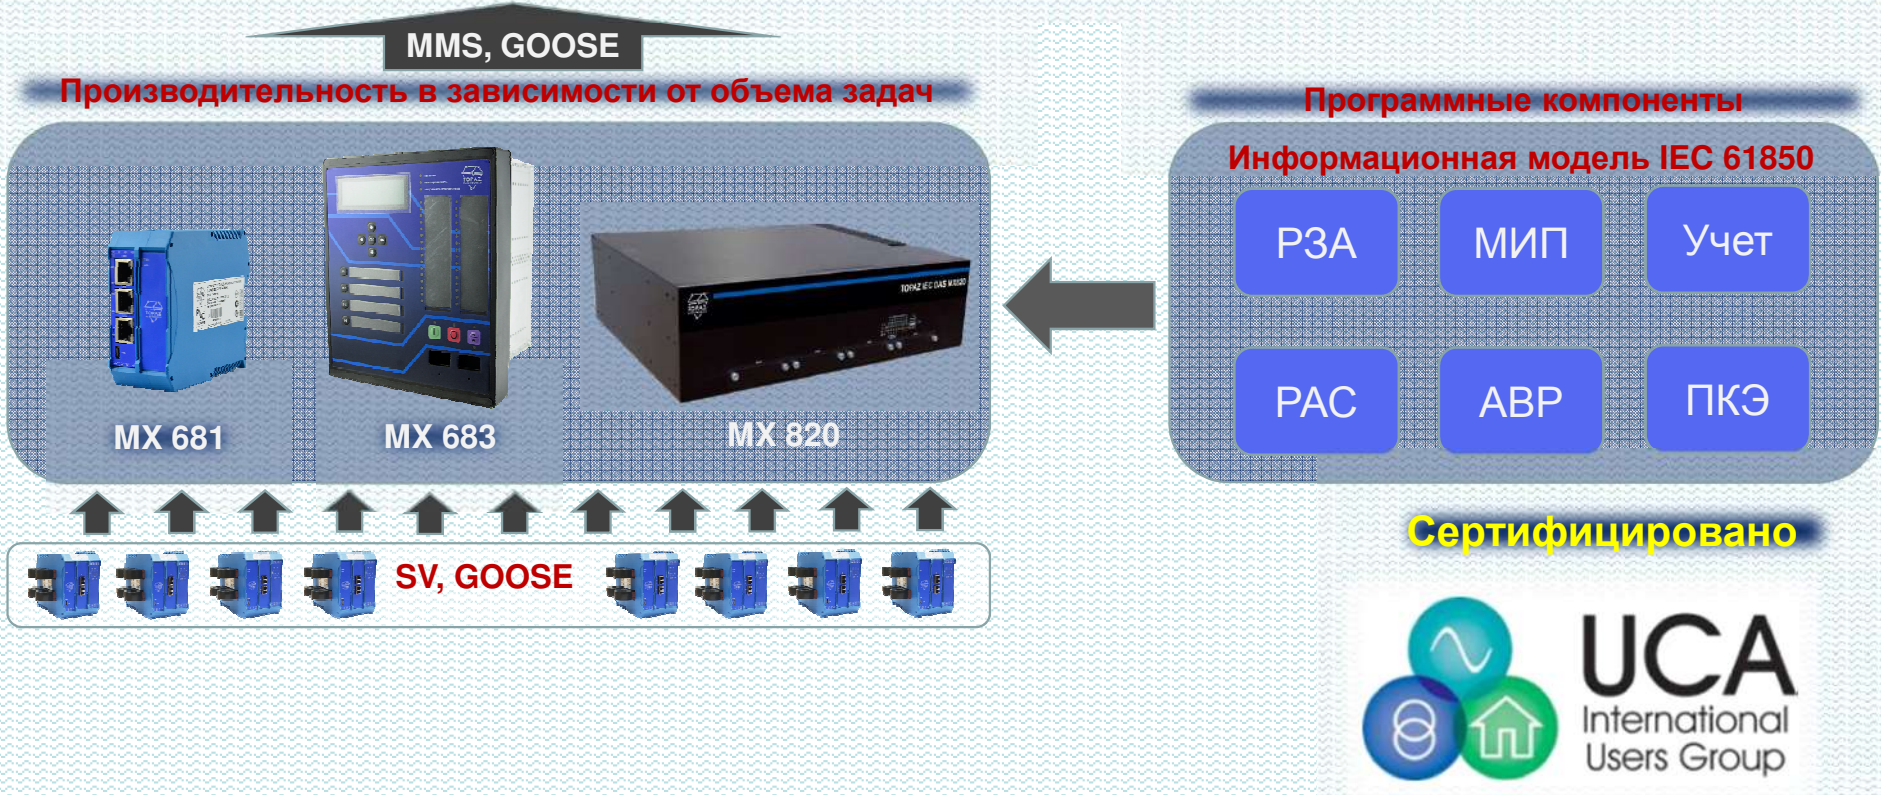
MMS, GOOSE

Производительность в зависимости от объема задач

MX 681

MX 683

TOPAZ IEC DAS MX820

MX 820

SV, GOOSE

Программные компоненты

Информационная модель IEC 61850

РЗА

МИП

Учет

РАС

АВР

ПКЭ

Сертифицировано

UCA
International
Users Group